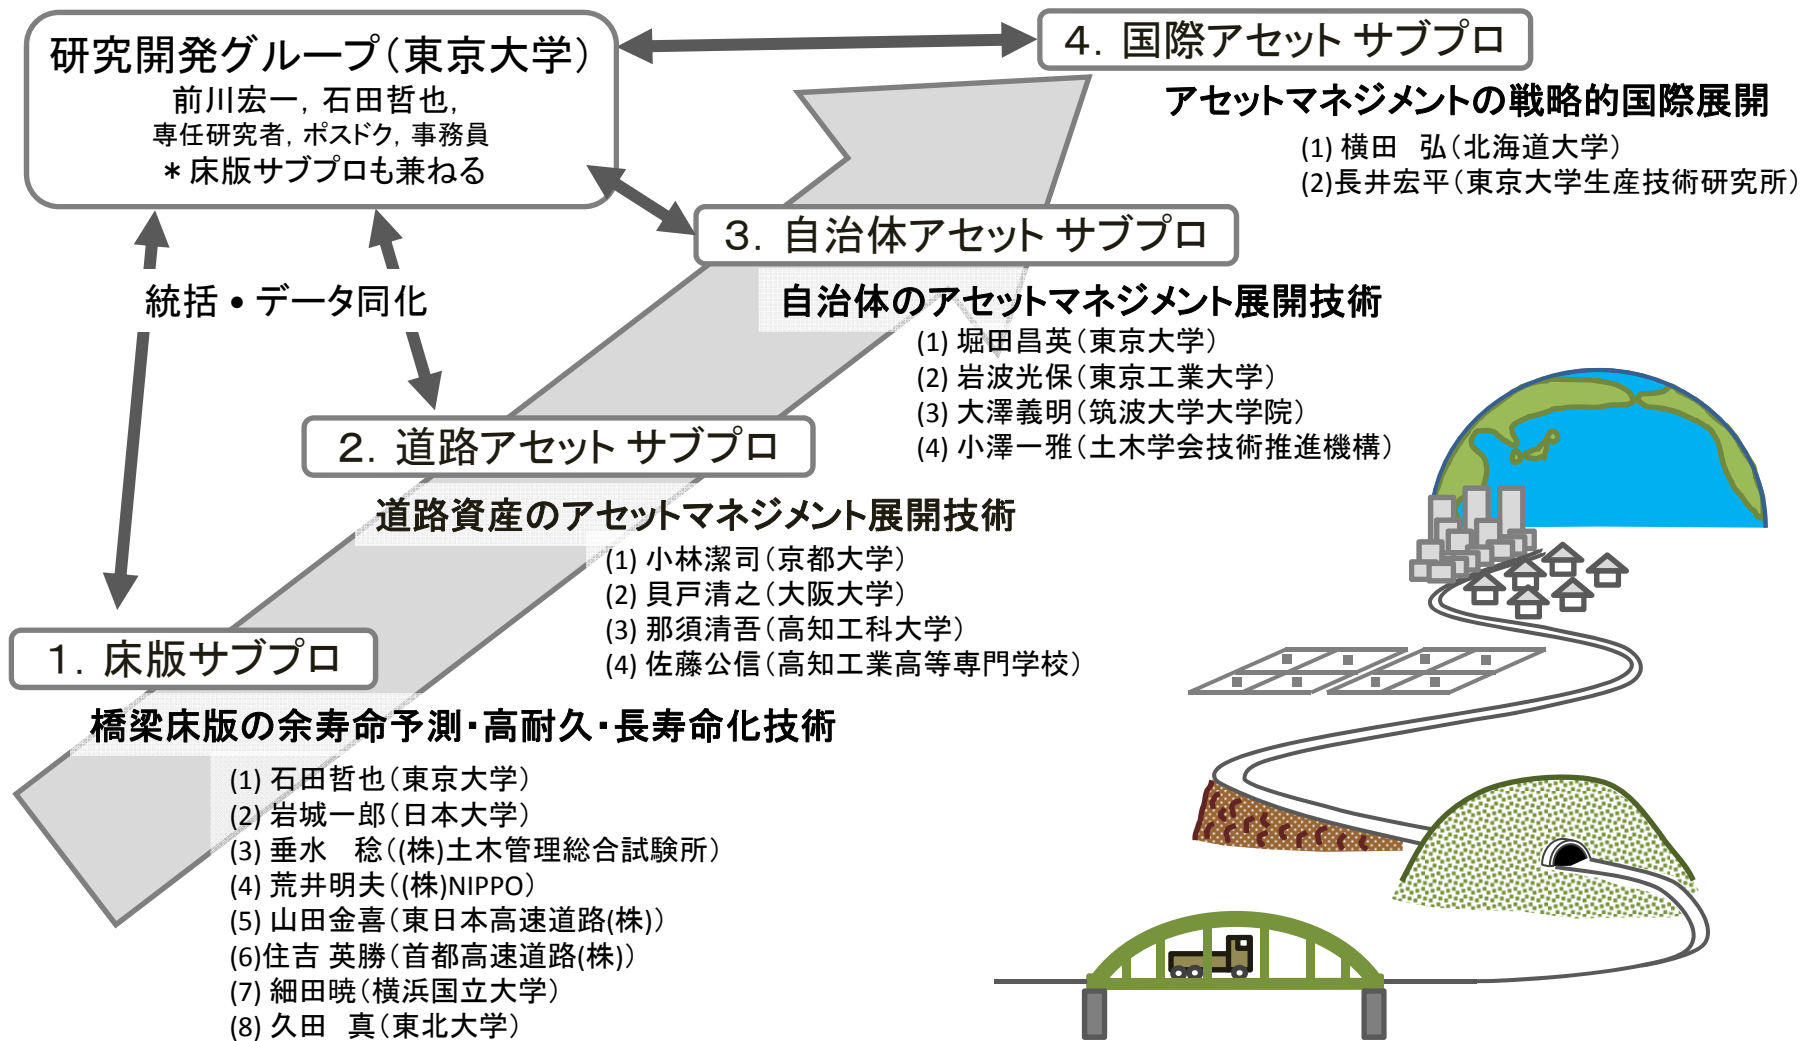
研究開発グループ(東京大学)
前川宏一, 石田哲也,
専任研究者, ポスドク, 事務員
＊床版サブプロも兼ねる

4. 国際アセット サブプロ
アセットマネジメントの戦略的国際展開
(1) 横田　弘(北海道大学)
(2)長井宏平(東京大学生産技術研究所)

統括・データ同化

3. 自治体アセット サブプロ
自治体のアセットマネジメント展開技術
(1) 堀田昌英(東京大学)
(2) 岩波光保(東京工業大学)
(3) 大澤義明(筑波大学大学院)
(4) 小澤一雅(土木学会技術推進機構)

2. 道路アセット サブプロ
道路資産のアセットマネジメント展開技術
(1) 小林潔司(京都大学)
(2) 貝戸清之(大阪大学)
(3) 那須清吾(高知工科大学)
(4) 佐藤公信(高知工業高等専門学校)

1. 床版サブプロ
橋梁床版の余寿命予測･高耐久･長寿命化技術
(1) 石田哲也(東京大学)
(2) 岩城一郎(日本大学)
(3) 垂水　稔((株)土木管理総合試験所)
(4) 荒井明夫((株)NIPPO)
(5) 山田金喜(東日本高速道路(株))
(6)住吉 英勝(首都高速道路(株))
(7) 細田暁(横浜国立大学)
(8) 久田　真(東北大学)